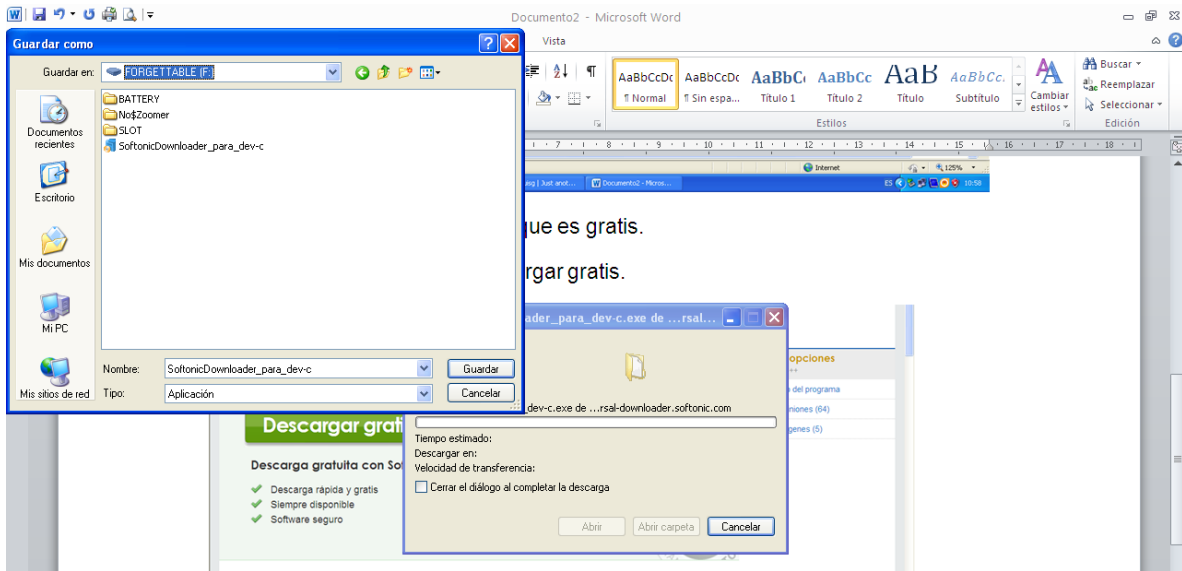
Documento2 - Microsoft Word

Guardar como

Vista

Guardar en: FORGETTABLE (F:)

BATTERY
No$Zoomer
SLOT
SoftonicDownloader_para_dev-c

Documentos recientes
Escritorio
Mis documentos
Mi PC
Mis sitios de red

Nombre: SoftonicDownloader_para_dev-c
Tipo: Aplicación

Guardar
Cancelar

AaBbCcDc ¶ Normal
AaBbCcDc ¶ Sin espa...
AaBbC Título 1
AaBbCc Título 2
AaB Título
AaBbCc. Subtítulo
Cambiar estilos
Estilos

Buscar
Reemplazar
Seleccionar
Edición

Internet
125%
Documento2 - Micros...
ES 10:58

que es gratis.

rgar gratis.

ader_para_dev-c.exe de ...rsal...

dev-c.exe de ...rsal-downloader.softonic.com

Tiempo estimado:
Descargar en:
Velocidad de transferencia:
Cerrar el diálogo al completar la descarga

Abrir
Abrir carpeta
Cancelar

opciones
del programa
niones (64)
genes (5)

Descargar grat

Descarga gratuita con So

Descarga rápida y gratis
Siempre disponible
Software seguro